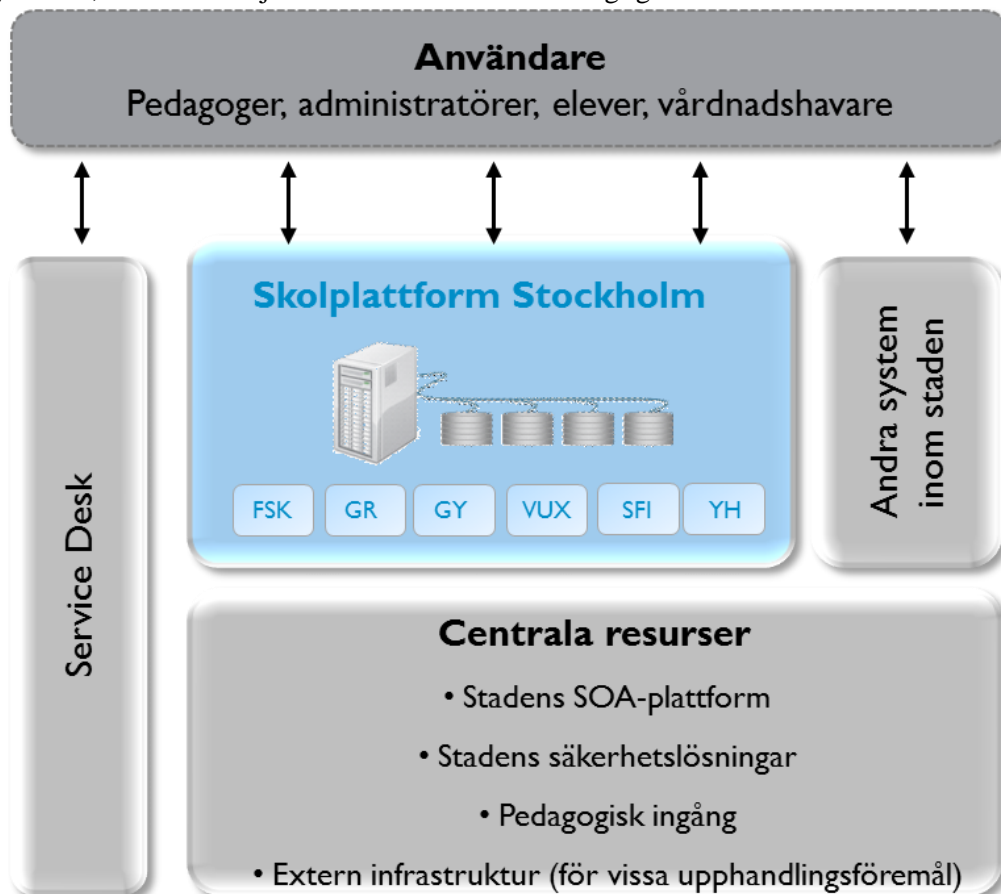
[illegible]

Användare
Pedagoger, administratörer, elever, vårdnadshavare

Service Desk

Skolplattform Stockholm

FSK GR GY VUX SFI YH

Andra system inom staden

Centrala resurser
• Stadens SOA-plattform
• Stadens säkerhetslösningar
• Pedagogisk ingång
• Extern infrastruktur (för vissa upphandlingsföremål)